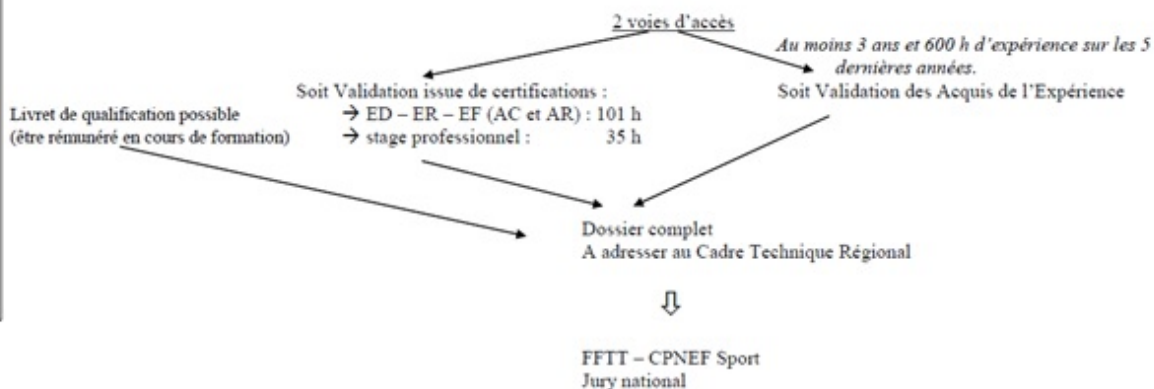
2 voies d'accès

Au moins 3 ans et 600 h d'expérience sur les 5 dernières années.

Soit Validation issue de certifications :
→ ED – ER – EF (AC et AR) : 101 h
→ stage professionnel : 35 h

Soit Validation des Acquis de l'Expérience

Livret de qualification possible
(être rémunéré en cours de formation)

Dossier complet
A adresser au Cadre Technique Régional

⇩

FFTT – CPNEF Sport
Jury national